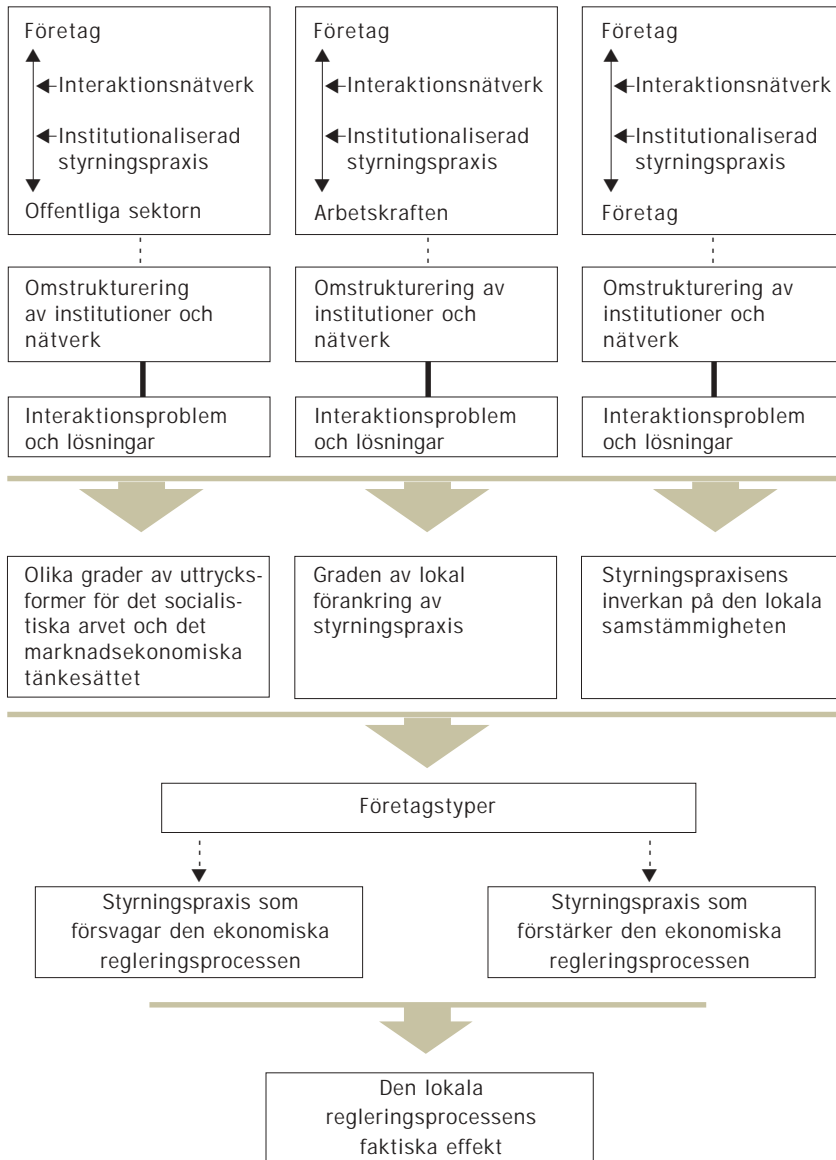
Företag

Interaktionsnätverk

Institutionaliserad styrningspraxis

Offentliga sektorn

Företag

Interaktionsnätverk

Institutionaliserad styrningspraxis

Arbetskraften

Företag

Interaktionsnätverk

Institutionaliserad styrningspraxis

Företag

Omstrukturering av institutioner och nätverk

Omstrukturering av institutioner och nätverk

Omstrukturering av institutioner och nätverk

Interaktionsproblem och lösningar

Interaktionsproblem och lösningar

Interaktionsproblem och lösningar

Olika grader av uttrycksformer för det socialistiska arvet och det marknadsekonomiska tänkesättet

Graden av lokal förankring av styrningspraxis

Styrningspraxisens inverkan på den lokala samstämmigheten

Företagstyper

Styrningspraxis som försvagar den ekonomiska regleringsprocessen

Styrningspraxis som förstärker den ekonomiska regleringsprocessen

Den lokala regleringsprocessens faktiska effekt